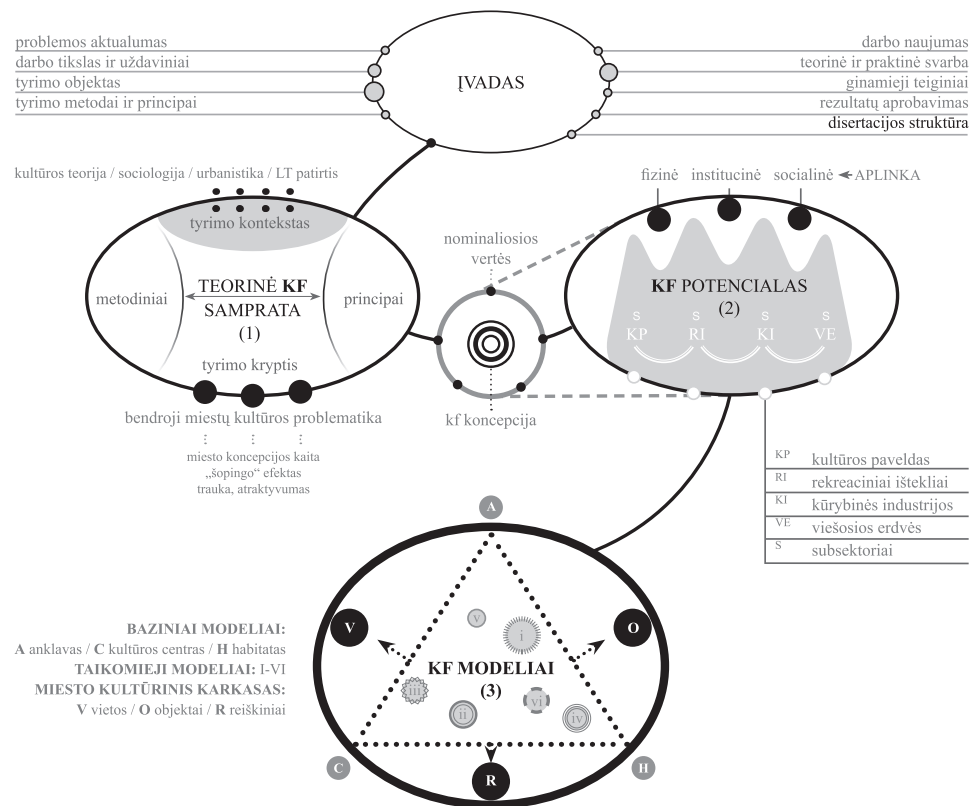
problemos aktualumas
darbo tikslas ir uždaviniai
tyrimo objektas
tyrimo metodai ir principai

ĮVADAS

darbo naujumas
teorinė ir praktinė svarba
ginamieji teiginiai
rezultatų aprobavimas
disertacijos struktūra

kultūros teorija / sociologija / urbanistika / LT patirtis

tyrimo kontekstas

metodiniai

TEORINĖ **KF** SAMPRATA (1)

principai

tyrimo kryptis

bendroji miestų kultūros problematika

miesto koncepcijos kaita
„šopingo“ efektas
trauka, atraktyvumas

nominaliosios vertės

kf koncepcija

fizinė institucinė socialinė ◄ APLINKA

**KF** POTENCIALAS (2)

S S S S
KP RI KI VE

| | |
|---|---|
| KP | kultūros paveldas |
| RI | rekreaciniai ištekliai |
| KI | kūrybinės industrijos |
| VE | viešosios erdvės |
| S | subsektoriai |

A

BAZINIAI MODELIAI:
**A** anklavas / **C** kultūros centras / **H** habitatas
TAIKOMIEJI MODELIAI: I-VI
MIESTO KULTŪRINIS KARKASAS:
**V** vietos / **O** objektai / **R** reiškiniai

V

O

v
i

**KF MODELIAI**
**(3)**

iii
ii
vi
iv

C

R

H